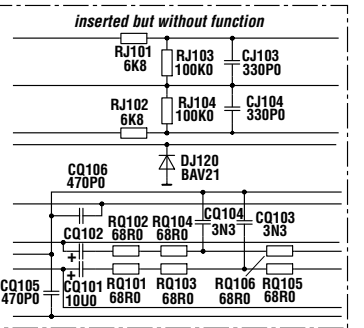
inserted but without function

RJ101
6K8

RJ103
100K0

CJ103
330P0

RJ102
6K8

RJ104
100K0

CJ104
330P0

DJ120
BAV21

CQ106
470P0

CQ102

RQ102
68R0

RQ104
68R0

CQ104
3N3

CQ103
3N3

CQ105
470P0

CQ101
10U0

RQ101
68R0

RQ103
68R0

RQ106
68R0

RQ105
68R0